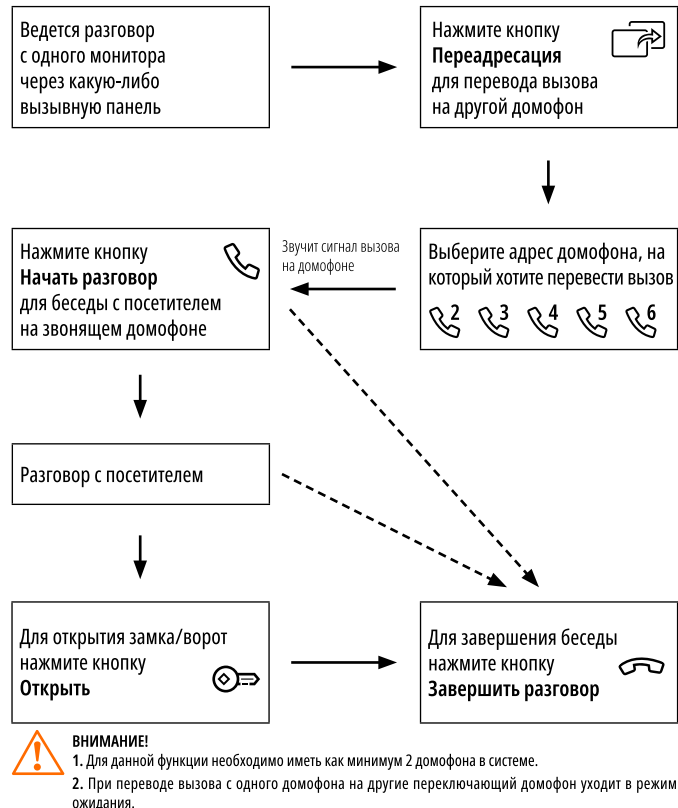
Ведется разговор с одного монитора через какую-либо вызывную панель

Нажмите кнопку **Переадресация** для перевода вызова на другой домофон

Нажмите кнопку **Начать разговор** для беседы с посетителем на звонящем домофоне

Звучит сигнал вызова на домофоне

Выберите адрес домофона, на который хотите перевести вызов

2 3 4 5 6

Разговор с посетителем

Для открытия замка/ворот нажмите кнопку **Открыть**

Для завершения беседы нажмите кнопку **Завершить разговор**

**ВНИМАНИЕ!**

**1.** Для данной функции необходимо иметь как минимум 2 домофона в системе.

**2.** При переводе вызова с одного домофона на другие переключающий домофон уходит в режим ожидания.